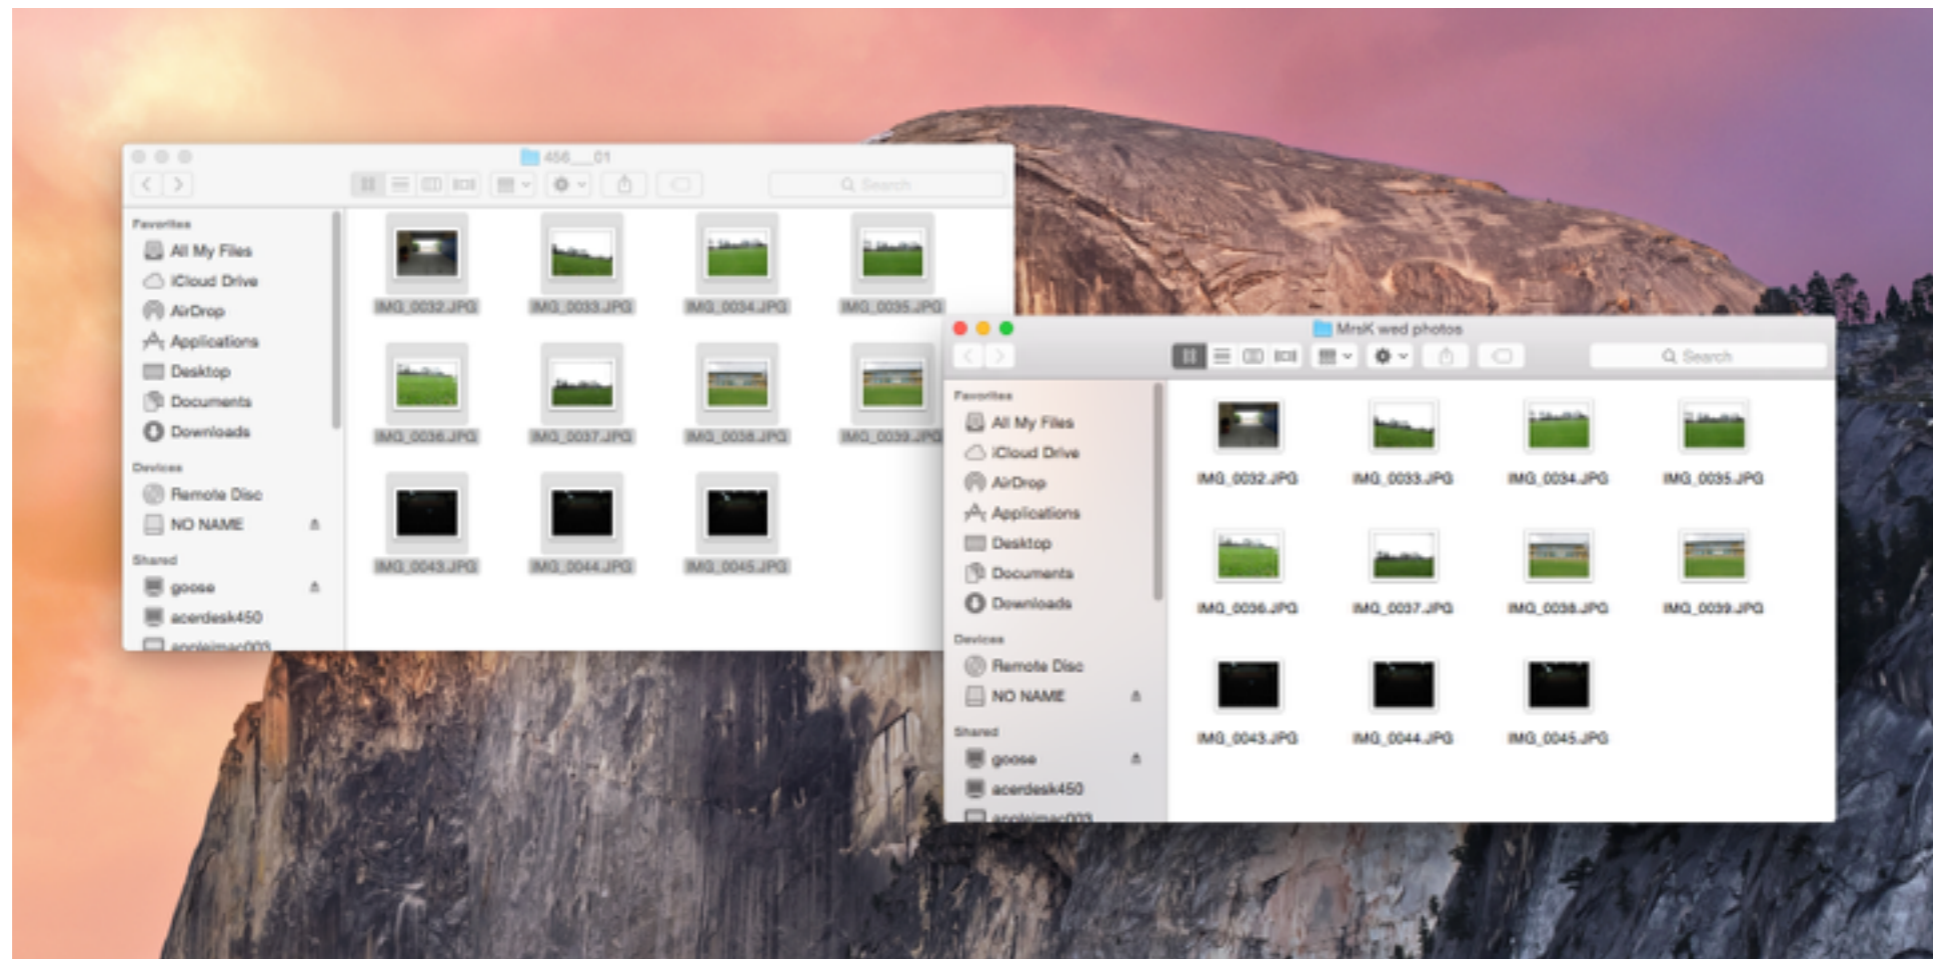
456__01

Search

Favorites
All My Files
iCloud Drive
AirDrop
Applications
Desktop
Documents
Downloads
Devices
Remote Disc
NO NAME
Shared
goose
acerdesk450
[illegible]

IMG_0032.JPG
IMG_0033.JPG
IMG_0034.JPG
IMG_0035.JPG
IMG_0036.JPG
IMG_0037.JPG
IMG_0038.JPG
IMG_0039.JPG
IMG_0043.JPG
IMG_0044.JPG
IMG_0045.JPG

MrsK wed photos

Search

Favorites
All My Files
iCloud Drive
AirDrop
Applications
Desktop
Documents
Downloads
Devices
Remote Disc
NO NAME
Shared
goose
acerdesk450
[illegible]

IMG_0032.JPG
IMG_0033.JPG
IMG_0034.JPG
IMG_0035.JPG
IMG_0036.JPG
IMG_0037.JPG
IMG_0038.JPG
IMG_0039.JPG
IMG_0043.JPG
IMG_0044.JPG
IMG_0045.JPG